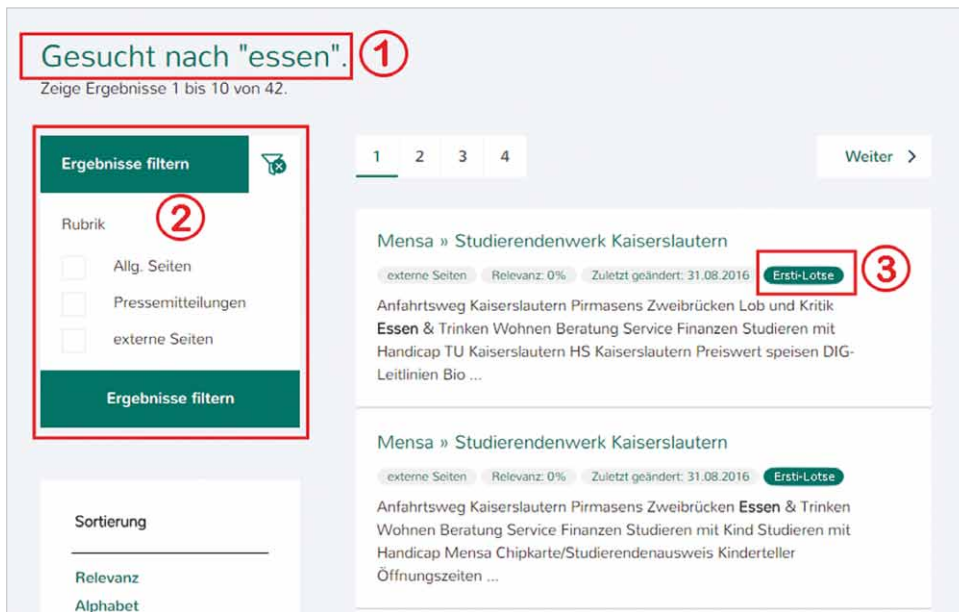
Gesucht nach "essen". 1
Zeige Ergebnisse 1 bis 10 von 42.

Ergebnisse filtern

2

Rubrik

Allg. Seiten

Pressemitteilungen

externe Seiten

Ergebnisse filtern

Sortierung

Relevanz

Alphabet

1 2 3 4

Weiter >

Mensa » Studierendenwerk Kaiserslautern

externe Seiten Relevanz: 0% Zuletzt geändert: 31.08.2016 Ersti-Lotse 3

Anfahrtsweg Kaiserslautern Pirmasens Zweibrücken Lob und Kritik Essen & Trinken Wohnen Beratung Service Finanzen Studieren mit Handicap TU Kaiserslautern HS Kaiserslautern Preiswert speisen DIG-Leitlinien Bio ...

Mensa » Studierendenwerk Kaiserslautern

externe Seiten Relevanz: 0% Zuletzt geändert: 31.08.2016 Ersti-Lotse

Anfahrtsweg Kaiserslautern Pirmasens Zweibrücken Essen & Trinken Wohnen Beratung Service Finanzen Studieren mit Kind Studieren mit Handicap Mensa Chipkarte/Studierendenausweis Kinderteller Öffnungszeiten ...